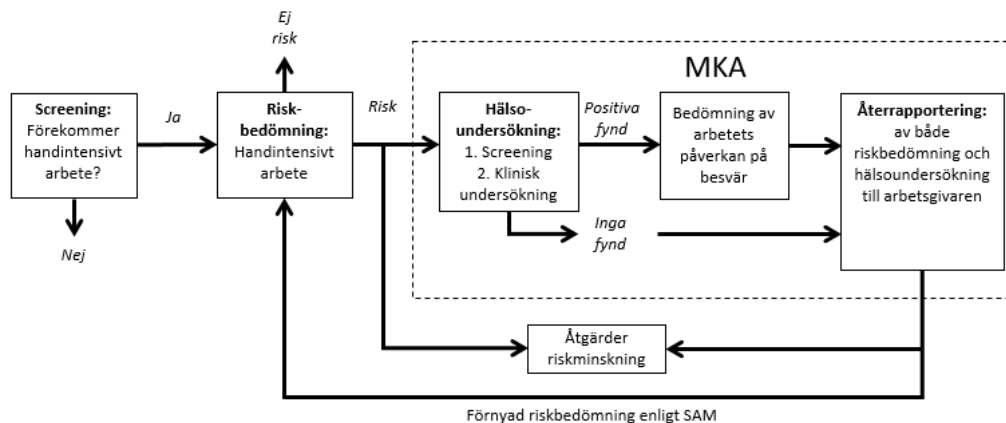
Ej risk

MKA

**Screening:** Förekommer handintensivt arbete?

Ja

Nej

**Riskbedömning:** Handintensivt arbete

Risk

**Hälsoundersökning:** 1. Screening 2. Klinisk undersökning

Positiva fynd

Inga fynd

Bedömning av arbetets påverkan på besvär

**Återrapportering:** av både riskbedömning och hälsoundersökning till arbetsgivaren

Åtgärder riskminskning

Förnyad riskbedömning enligt SAM